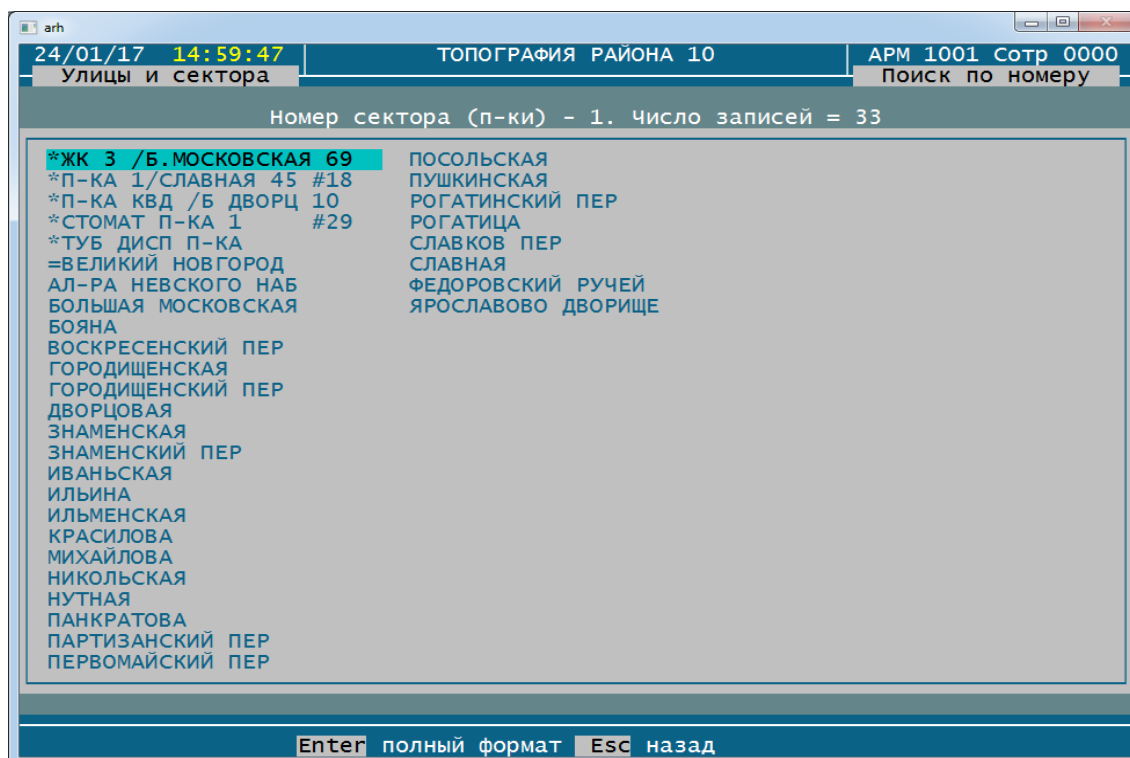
arh

24/01/17 14:59:47 ТОПОГРАФИЯ РАЙОНА 10 АРМ 1001 Сотр 0000
Улицы и сектора
Поиск по номеру

Номер сектора (п-ки) - 1. Число записей = 33

*ЖК 3 /Б.МОСКОВСКАЯ 69
*П-КА 1/СЛАВНАЯ 45 #18
*П-КА КВД /Б ДВОРЦ 10
*СТОМАТ П-КА 1 #29
*ТУБ ДИСП П-КА
=ВЕЛИКИЙ НОВГОРОД
АЛ-РА НЕВСКОГО НАБ
БОЛЬШАЯ МОСКОВСКАЯ
БОЯНА
ВОСКРЕСЕНСКИЙ ПЕР
ГОРОДИЩЕНСКАЯ
ГОРОДИЩЕНСКИЙ ПЕР
ДВОРЦОВАЯ
ЗНАМЕНСКАЯ
ЗНАМЕНСКИЙ ПЕР
ИВАНЬСКАЯ
ИЛЬИНА
ИЛЬМЕНСКАЯ
КРАСИЛОВА
МИХАЙЛОВА
НИКОЛЬСКАЯ
НУТНАЯ
ПАНКРАТОВА
ПАРТИЗАНСКИЙ ПЕР
ПЕРВОМАЙСКИЙ ПЕР

ПОСОЛЬСКАЯ
ПУШКИНСКАЯ
РОГАТИНСКИЙ ПЕР
РОГАТИЦА
СЛАВКОВ ПЕР
СЛАВНАЯ
ФЕДОРОВСКИЙ РУЧЕЙ
ЯРОСЛАВОВО ДВОРИЩЕ

Enter полный формат Esc назад